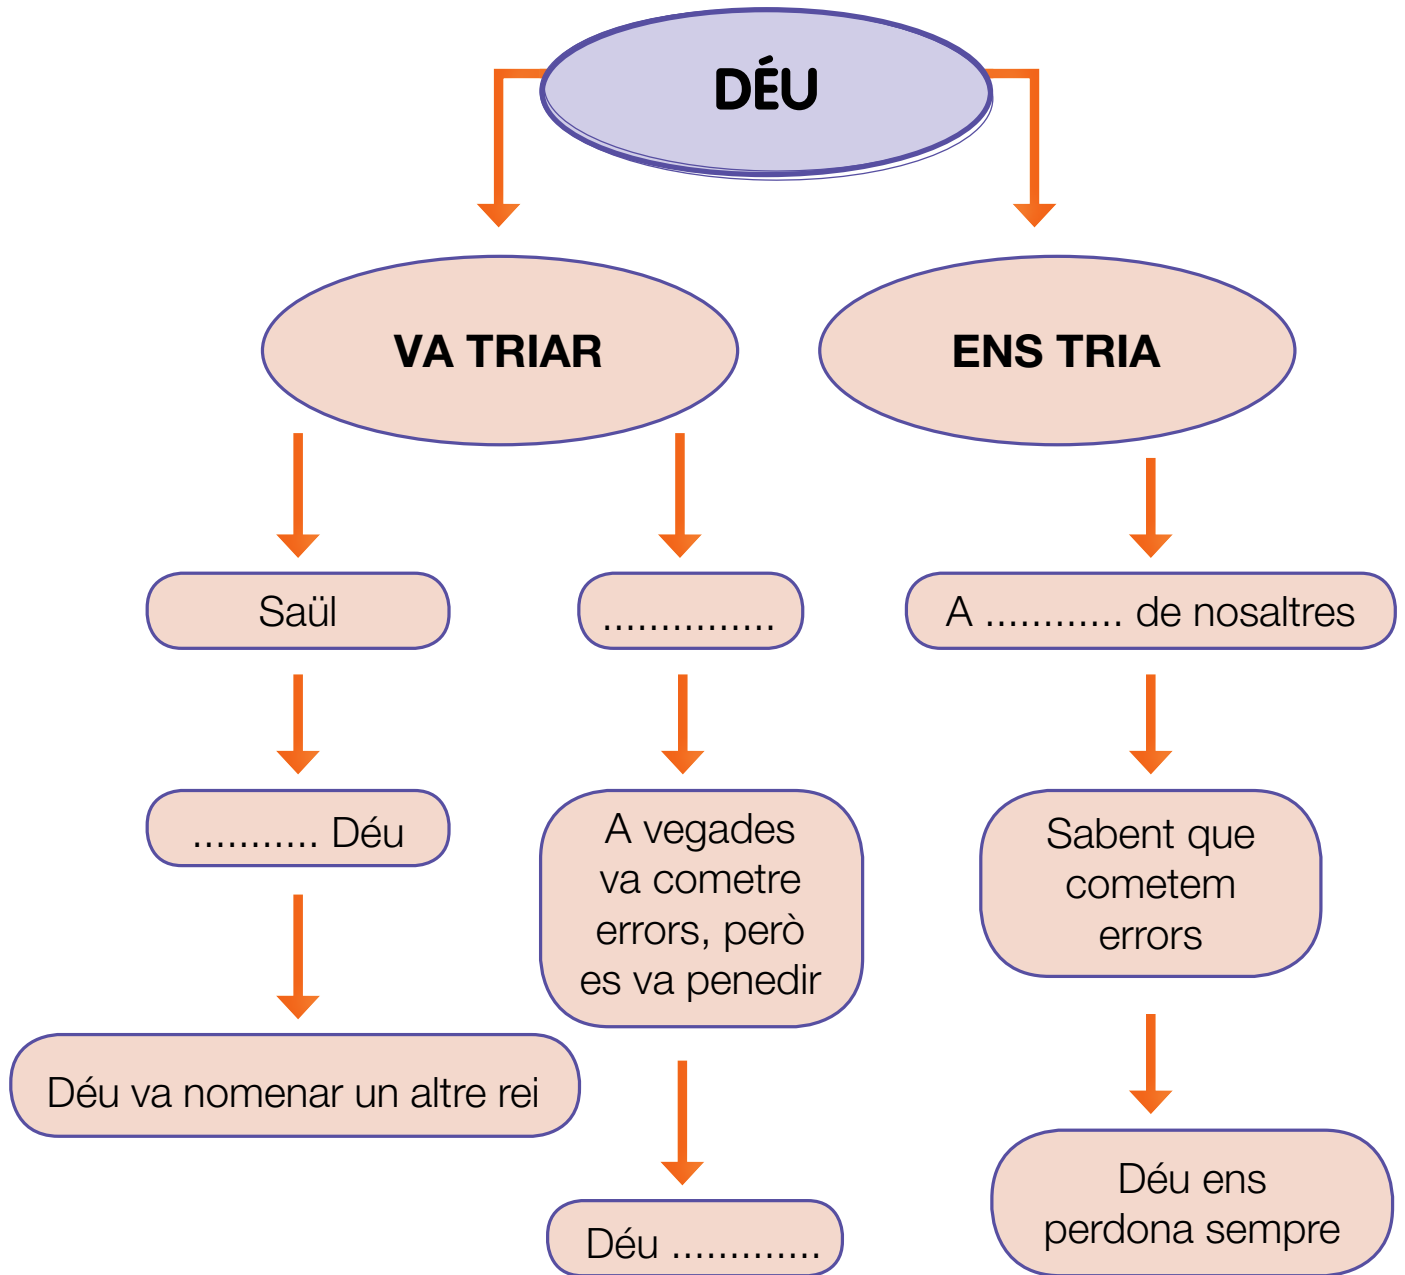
DÉU

VA TRIAR

ENS TRIA

Saül

...............

A ........... de nosaltres

........... Déu

A vegades va cometre errors, però es va penedir

Sabent que cometem errors

Déu va nomenar un altre rei

Déu ............

Déu ens perdona sempre